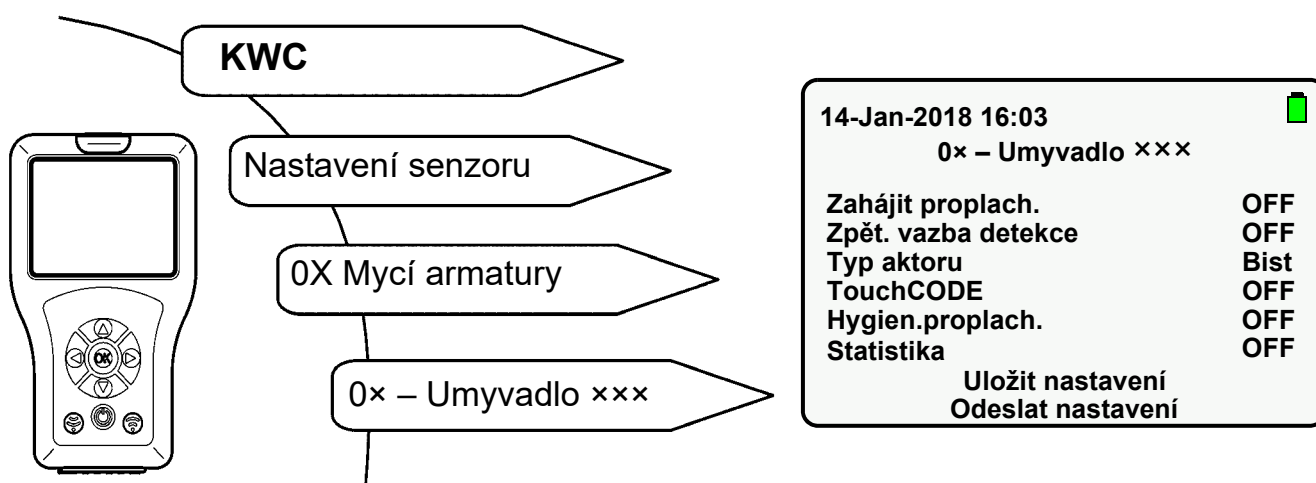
KWC

Nastavení senzoru

0X Mycí armatury

0× – Umyvadlo ×××

OK

14-Jan-2018 16:03
0× – Umyvadlo ×××

| | |
|---|---|
| Zahájit proplach. | OFF |
| Zpět. vazba detekce | OFF |
| Typ aktoru | Bist |
| TouchCODE | OFF |
| Hygien.proplach. | OFF |
| Statistika | OFF |

Uložit nastavení
Odeslat nastavení